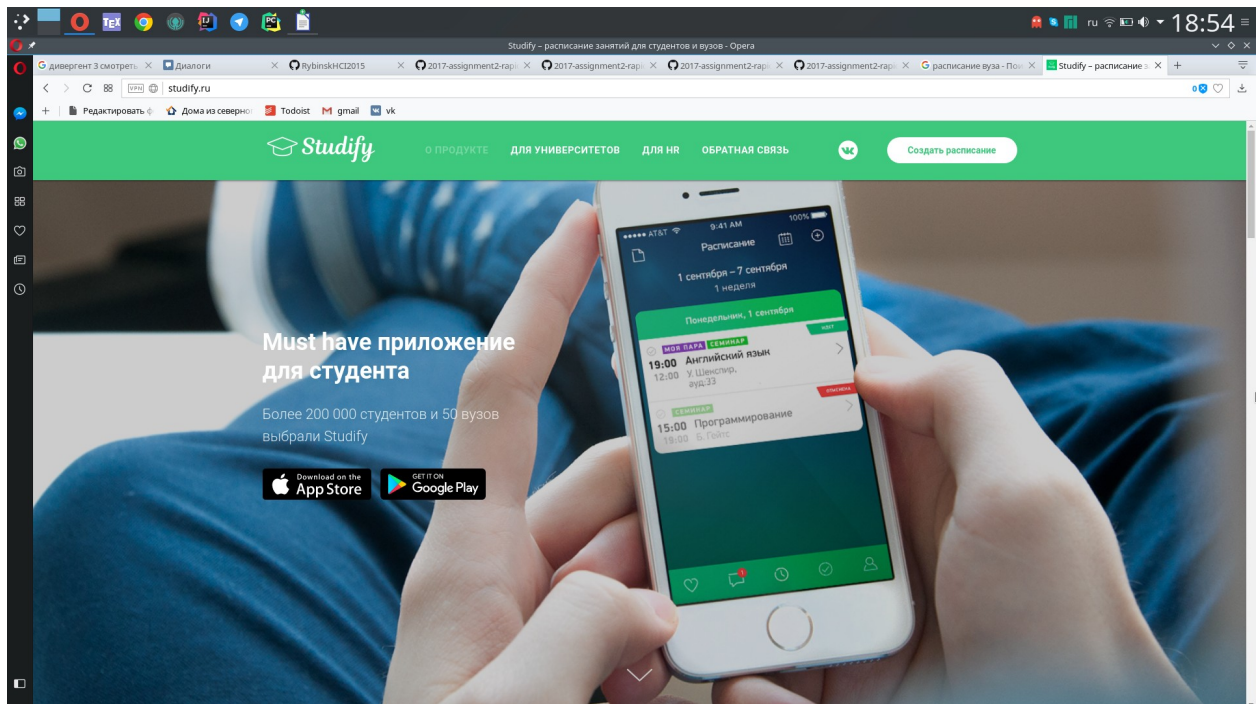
ru 18:54

Studify – расписание занятий для студентов и вузов - Opera

дивергент 3 смотреть
Диалоги
RybinskHCI2015
2017-assignment2-rap
2017-assignment2-rap
2017-assignment2-rap
2017-assignment2-rap
расписание вуза - Пои
Studify – расписание з

VPN studify.ru

Редактировать
Дома из северно
Todoist
gmail
vk

Studify
О ПРОДУКТЕ
ДЛЯ УНИВЕРСИТЕТОВ
ДЛЯ HR
ОБРАТНАЯ СВЯЗЬ
Создать расписание

●●●●● AT&T
9:41 AM
100%
Расписание
1 сентября – 7 сентября
1 неделя
Понедельник, 1 сентября
МОЯ ПАРА
СЕМИНАР
ИДЁТ
19:00
12:00
Английский язык
У. Шекспир,
ауд.23
ОПАСНО
СЕМИНАР
15:00
19:00
Программирование
Б. Гейтс

Must have приложение для студента

Более 200 000 студентов и 50 вузов выбрали Studify

Download on the App Store
GET IT ON Google Play